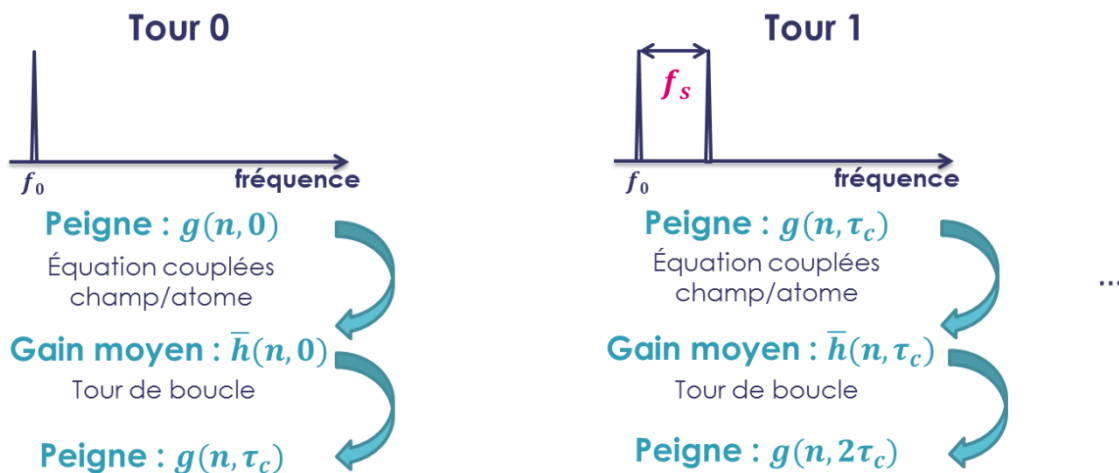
Tour 0

$f_0$

fréquence

Peigne : $g(n, 0)$

Équation couplées champ/atome

Gain moyen : $\bar{h}(n, 0)$

Tour de boucle

Peigne : $g(n, \tau_c)$

Tour 1

$f_s$

$f_0$

fréquence

Peigne : $g(n, \tau_c)$

Équation couplées champ/atome

Gain moyen : $\bar{h}(n, \tau_c)$

Tour de boucle

Peigne : $g(n, 2\tau_c)$

...